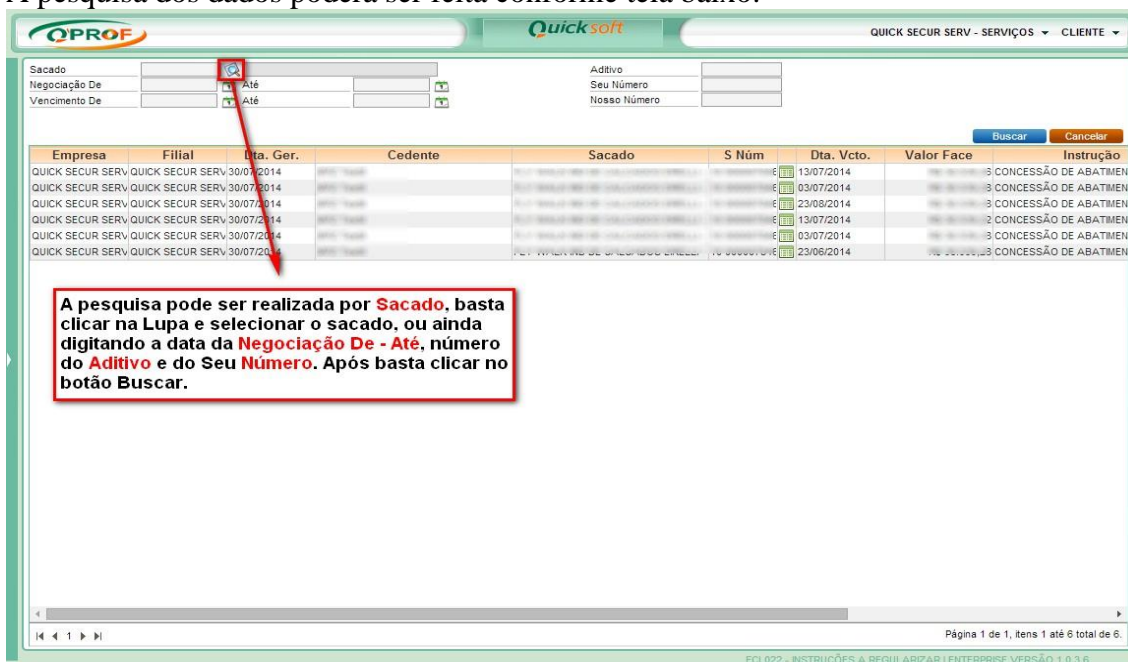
A pesquisa dos dados poderá ser feita conforme tela baixo:

QPROF

Quick soft

QUICK SECUR SERV - SERVIÇOS ▾ CLIENTE ▾

Sacado
Negociação De Até
Vencimento De Até

Aditivo
Seu Número
Nosso Número

Buscar Cancelar

| Empresa | Filial | Dta. Ger. | Cedente | Sacado | S Núm | Dta. Vcto. | Valor Face | Instrução |
|---|---|---|---|---|---|---|---|---|
| QUICK SECUR SERV | QUICK SECUR SERV | 30/07/2014 | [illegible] | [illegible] | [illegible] | 13/07/2014 | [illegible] | CONCESSÃO DE ABATIMEN |
| QUICK SECUR SERV | QUICK SECUR SERV | 30/07/2014 | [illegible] | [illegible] | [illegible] | 03/07/2014 | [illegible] | CONCESSÃO DE ABATIMEN |
| QUICK SECUR SERV | QUICK SECUR SERV | 30/07/2014 | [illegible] | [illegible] | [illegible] | 23/08/2014 | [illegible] | CONCESSÃO DE ABATIMEN |
| QUICK SECUR SERV | QUICK SECUR SERV | 30/07/2014 | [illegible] | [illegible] | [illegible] | 13/07/2014 | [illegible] | CONCESSÃO DE ABATIMEN |
| QUICK SECUR SERV | QUICK SECUR SERV | 30/07/2014 | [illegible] | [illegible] | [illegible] | 03/07/2014 | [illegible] | CONCESSÃO DE ABATIMEN |
| QUICK SECUR SERV | QUICK SECUR SERV | 30/07/2014 | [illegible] | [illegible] | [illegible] | 23/06/2014 | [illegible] | CONCESSÃO DE ABATIMEN |

A pesquisa pode ser realizada por Sacado, basta clicar na Lupa e selecionar o sacado, ou ainda digitando a data da Negociação De - Até, número do Aditivo e do Seu Número. Após basta clicar no botão Buscar.

Página 1 de 1, itens 1 até 6 total de 6.

FCI 022 - INSTRUÇÕES A REGULARIZAR | ENTERPRISE VERSÃO 1.0.3.6